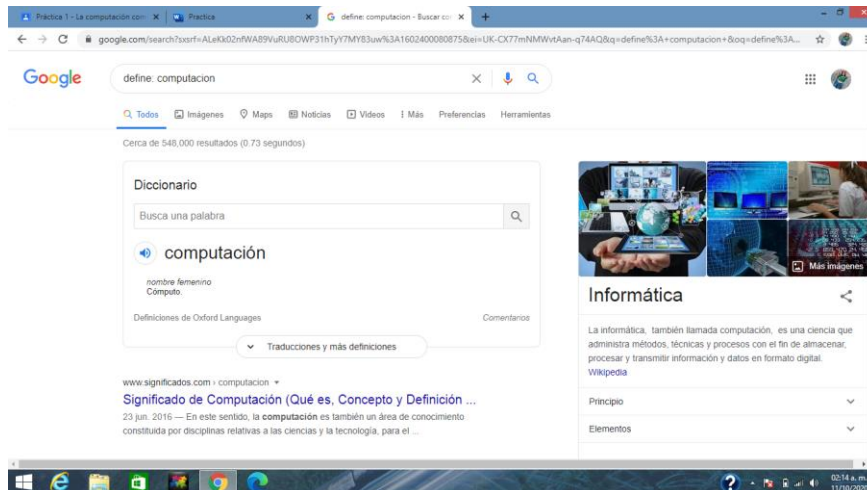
Práctica 1 - La computación com ×
Practica ×
define: computacion - Buscar con ×
+

google.com/search?sxsrf=ALeKk02nfWA89VuRU8OWP31hTyY7MY83uw%3A1602400080875&ei=UK-CX77mNMWvtAan-q74AQ&q=define%3A+computacion+&oq=define%3A...

Google

define: computacion

Todos Imágenes Maps Noticias Videos Más Preferencias Herramientas

Cerca de 548,000 resultados (0.73 segundos)

Diccionario

Busca una palabra

computación

nombre femenino
Cómputo.

Definiciones de Oxford Languages

Comentarios

Traducciones y más definiciones

www.significados.com › computacion

Significado de Computación (Qué es, Concepto y Definición ...

23 jun. 2016 — En este sentido, la computación es también un área de conocimiento constituida por disciplinas relativas a las ciencias y la tecnología, para el ...

Más imágenes

Informática

La informática, también llamada computación, es una ciencia que administra métodos, técnicas y procesos con el fin de almacenar, procesar y transmitir información y datos en formato digital. Wikipedia

Principio

Elementos

02:14 a. m.
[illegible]